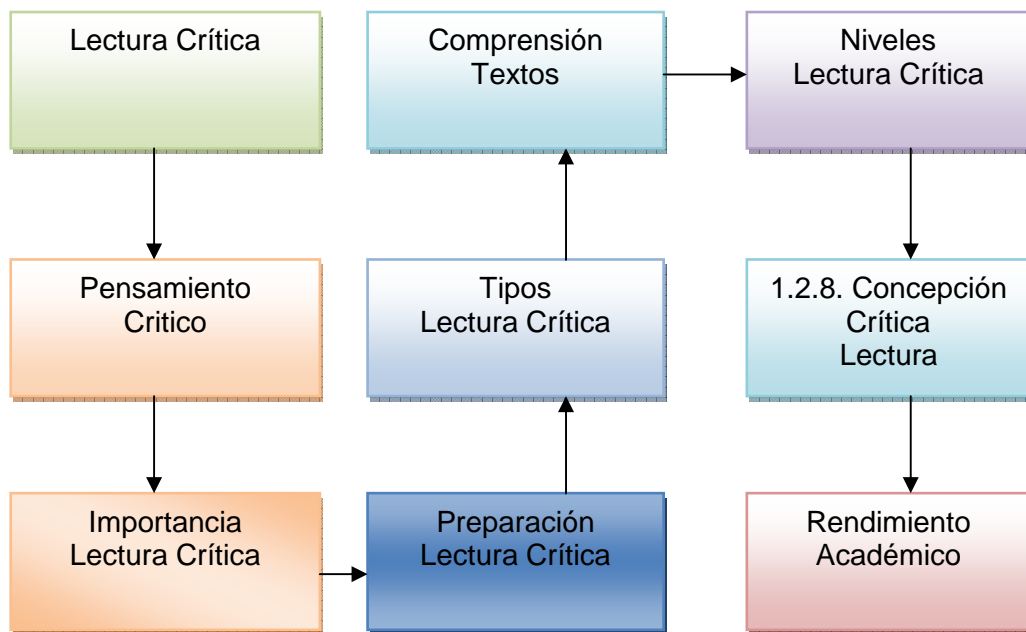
Lectura Crítica

Pensamiento Critico

Importancia Lectura Crítica

Preparación Lectura Crítica

Tipos Lectura Crítica

Comprensión Textos

Niveles Lectura Crítica

1.2.8. Concepción Crítica Lectura

Rendimiento Académico